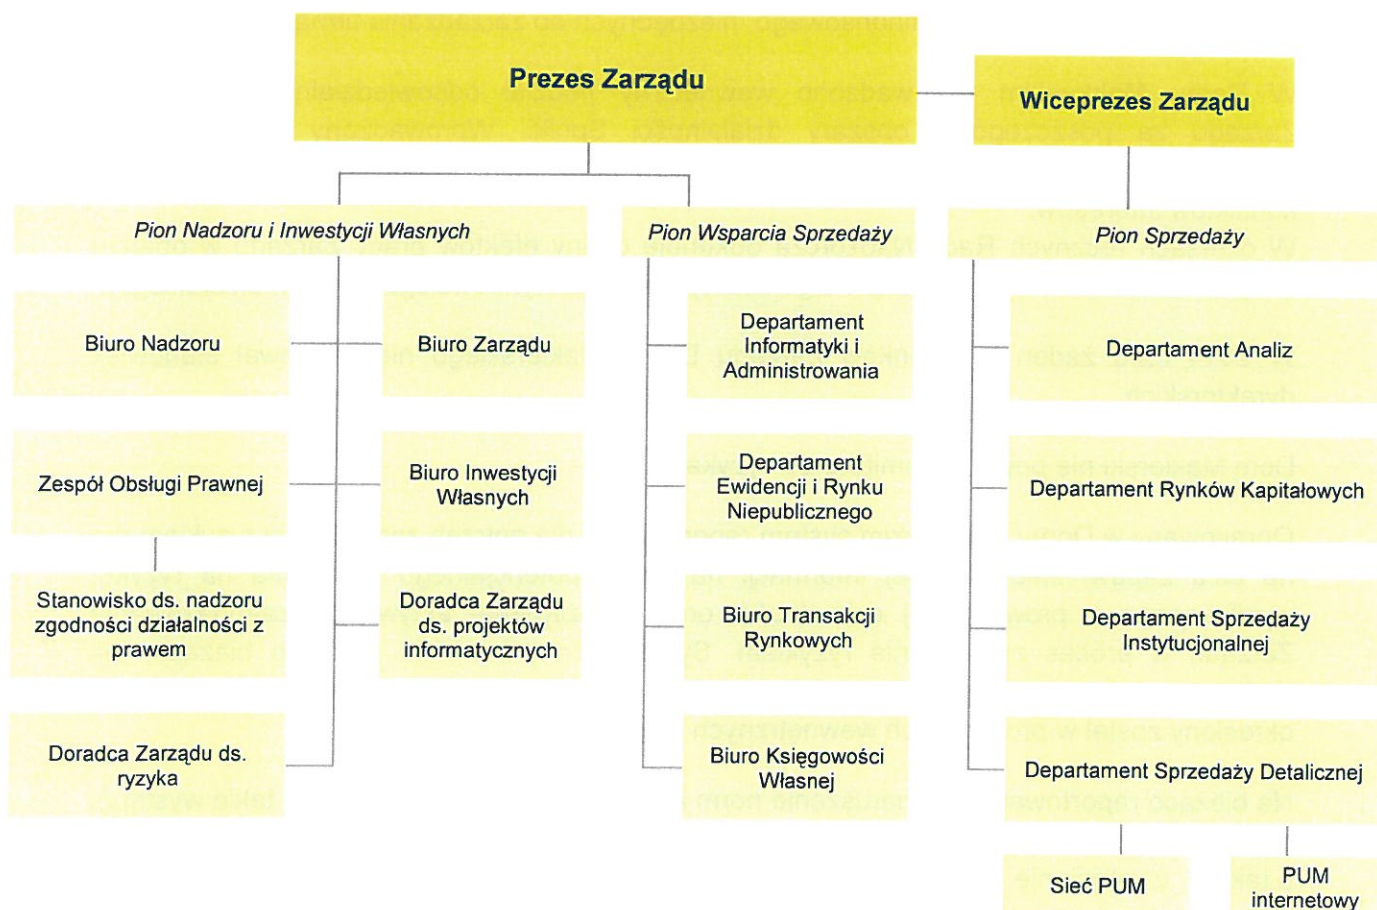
Prezes Zarządu

Wiceprezes Zarządu

Pion Nadzoru i Inwestycji Własnych

Pion Wsparcia Sprzedaży

Pion Sprzedaży

Biuro Nadzoru

Biuro Zarządu

Zespół Obsługi Prawnej

Biuro Inwestycji Własnych

Stanowisko ds. nadzoru zgodności działalności z prawem

Doradca Zarządu ds. projektów informatycznych

Doradca Zarządu ds. ryzyka

Departament Informatyki i Administrowania

Departament Ewidencji i Rynku Niepublicznego

Biuro Transakcji Rynkowych

Biuro Księgowości Własnej

Departament Analiz

Departament Rynków Kapitałowych

Departament Sprzedaży Instytucjonalnej

Departament Sprzedaży Detalicznej

Sieć PUM

PUM internetowy